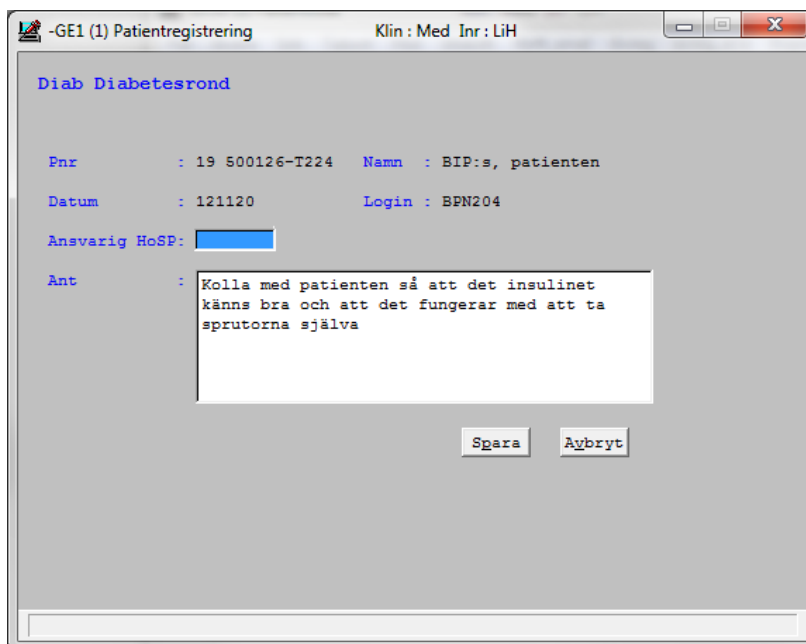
-GE1 (1) Patientregistrering Klin : Med Inr : LiH

Diab Diabetesrond

Pnr : 19 500126-T224 Namn : BIP:s, patienten

Datum : 121120 Login : BPN204

Ansvarig HoSP:

Ant : Kolla med patienten så att det insulinet känns bra och att det fungerar med att ta sprutorna själva

Spara Avbryt